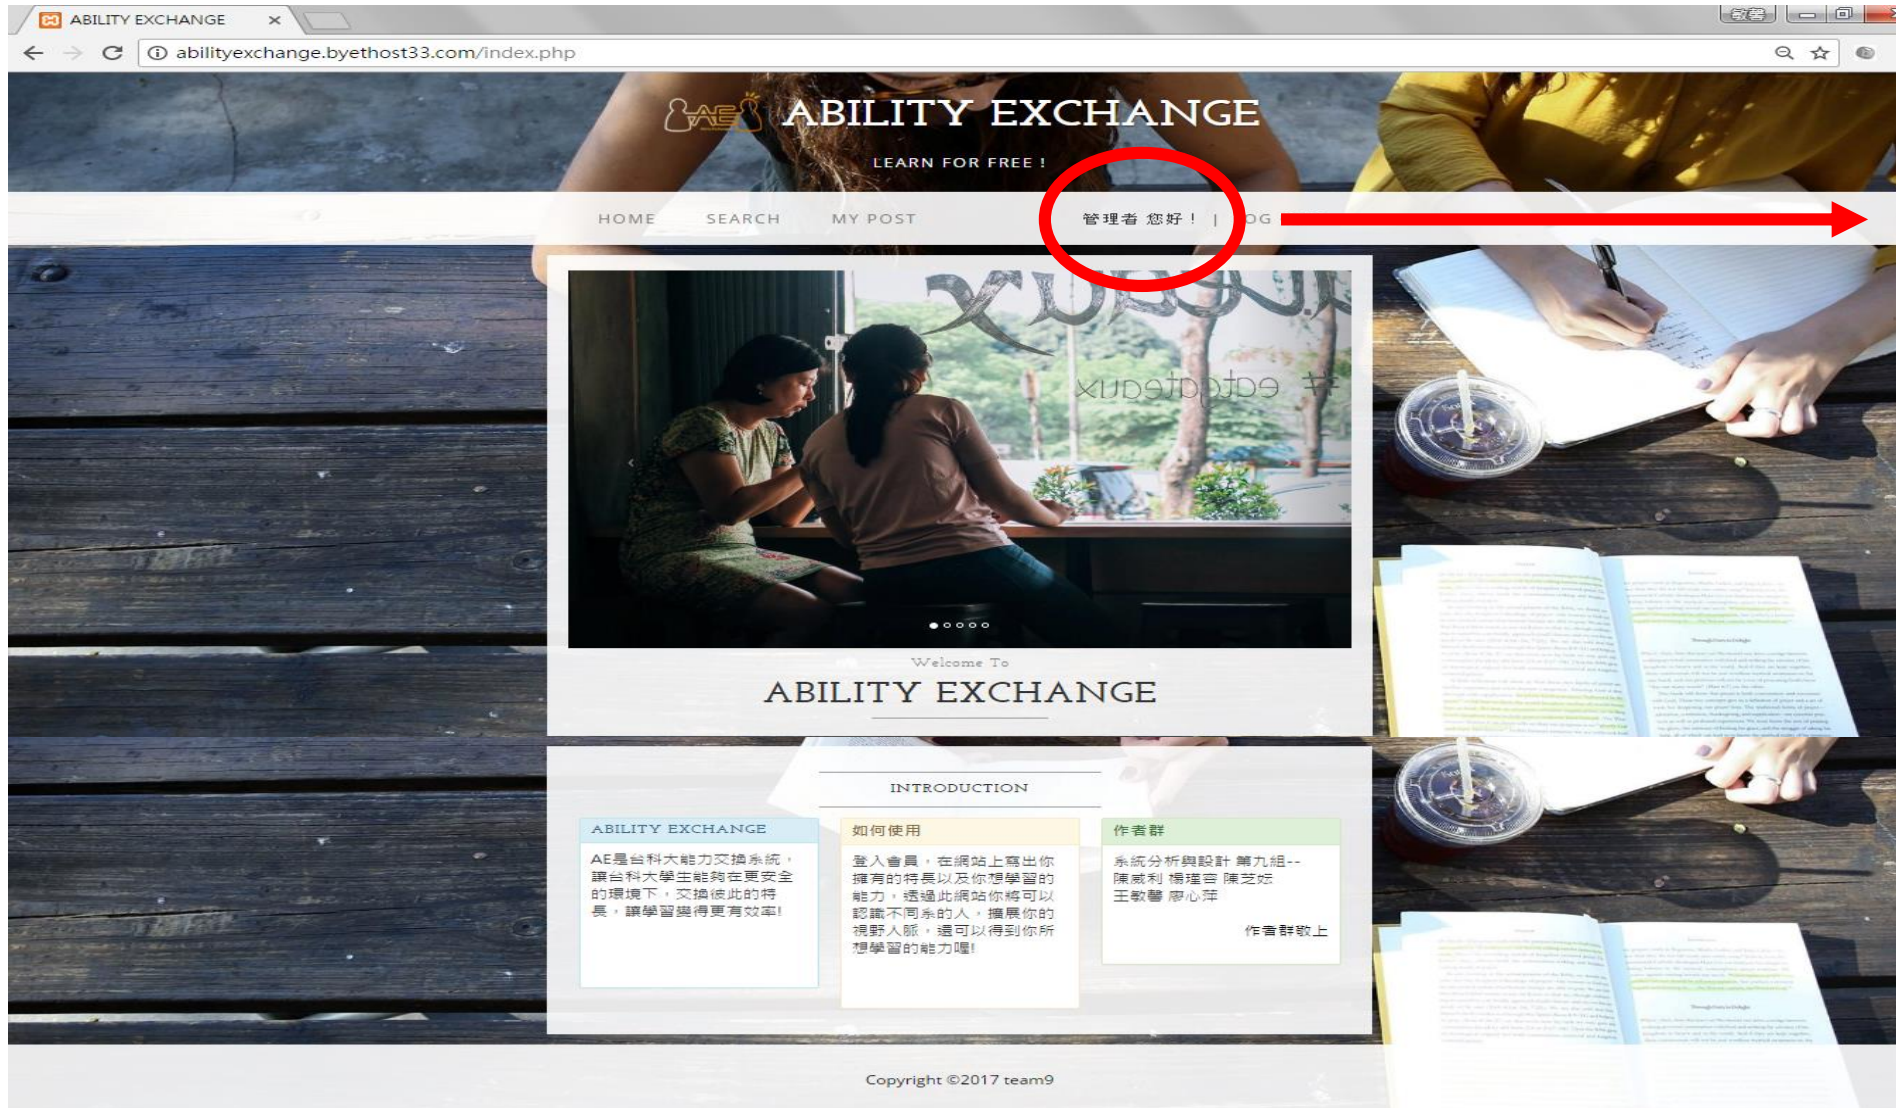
ABILITY EXCHANGE ×

abilityexchange.byethost33.com/index.php

ABILITY EXCHANGE

LEARN FOR FREE !

HOME SEARCH MY POST 管理者 您好！ | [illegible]OG

Welcome To

ABILITY EXCHANGE

INTRODUCTION

ABILITY EXCHANGE

AE是台科大能力交換系統，讓台科大學生能夠在更安全的環境下，交換彼此的特長，讓學習變得更有效率!

如何使用

登入會員，在網站上寫出你擁有的特長以及你想學習的能力，透過此網站你將可以認識不同系的人，擴展你的視野人脈，還可以得到你所想學習的能力喔!

作者群

系統分析與設計 第九組--
陳威利 楊瑾容 陳芝妘
王歆馨 廖心萍

作者群敬上

Copyright ©2017 team9